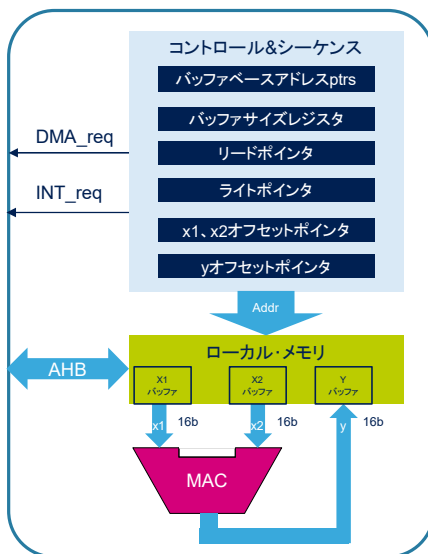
コントロール&シーケンス

バッファベースアドレスptrs

バッファサイズレジスタ

リードポインタ

ライトポインタ

x1、x2オフセットポインタ

yオフセットポインタ

DMA_req

INT_req

Addr

AHB

ローカル·メモリ

X1
バッファ

X2
バッファ

Y
バッファ

x1

16b

x2

16b

y

16b

MAC